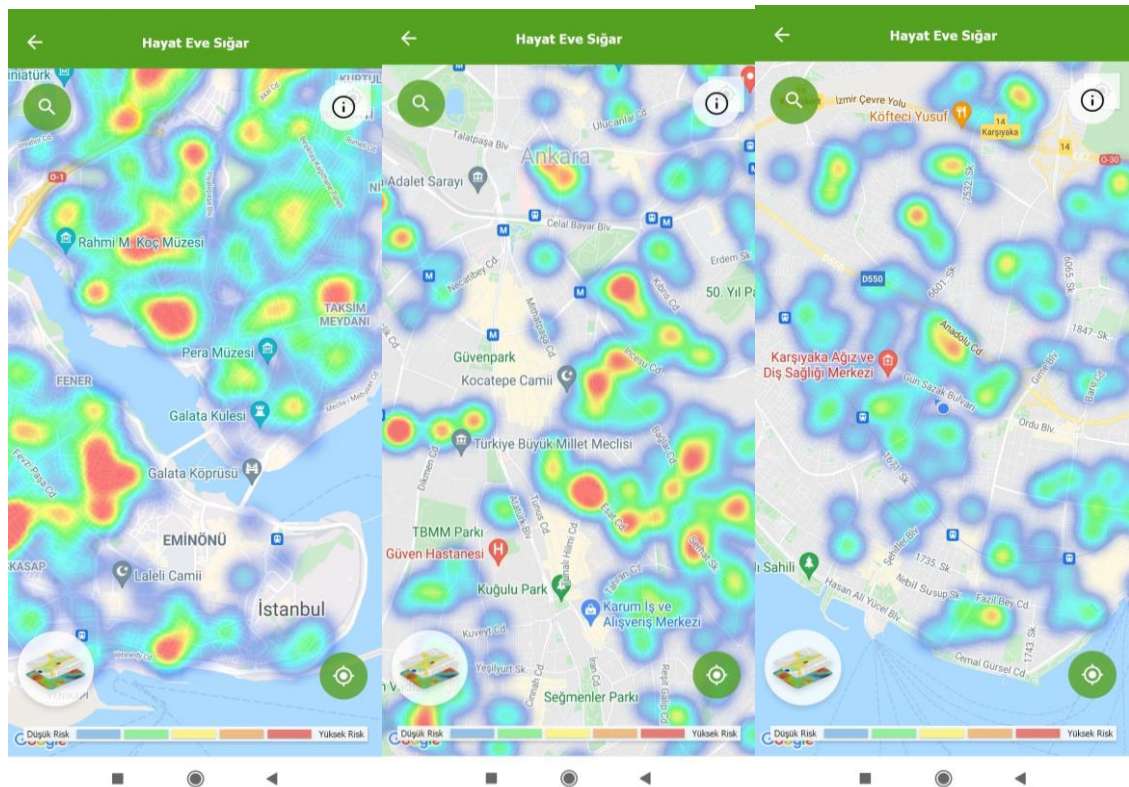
Hayat Eve Sığar

Rahmi M. Koç Müzesi
TAKSİM MEYDANI
Pera Müzesi
FENER
Galata Kulesi
Galata Köprüsü
EMİNÖNÜ
Laleli Camii
İstanbul
Düşük Risk
Yüksek Risk

Hayat Eve Sığar

Talatpaşa Blv
Ulucanlar Cd
Ankara
Adalet Sarayı
Celal Bayar Blv
Erdem Sk
Necatibey Cd
50. Yıl Pa
Güvenpark
Kocatepe Camii
Türkiye Büyük Millet Meclisi
TBMM Parkı
Güven Hastanesi
Kuğulu Park
Karum İş ve Alışveriş Merkezi
Seğmenler Parkı
Düşük Risk
Yüksek Risk

Hayat Eve Sığar

İzmir Çevre Yolu
Köfteci Yusuf
Karşıyaka
D550
Anadolu Cd
Karşıyaka Ağız ve Diş Sağlığı Merkezi
Ordu Blv.
1847. Sk
Sahili
1735. Sk
Hasan Ali Yücel Blv.
Fazıl Bey Cd.
Cemal Gürsel Cd.
Düşük Risk
Yüksek Risk